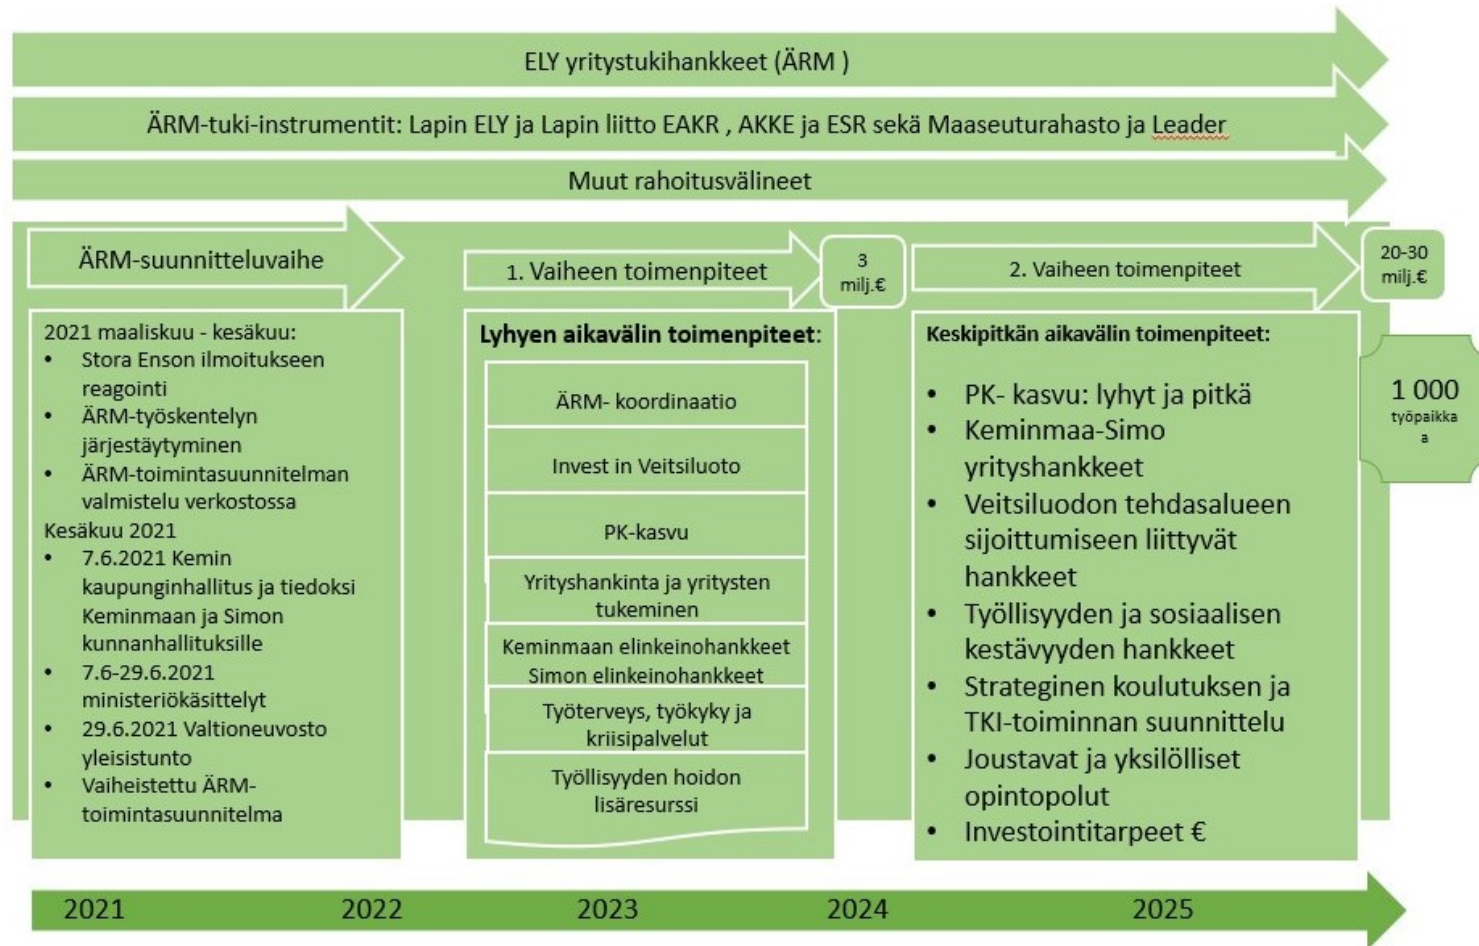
ELY yritystukihankkeet (ÄRM )

ÄRM-tuki-instrumentit: Lapin ELY ja Lapin liitto EAKR , AKKE ja ESR sekä Maaseuturahasto ja Leader

Muut rahoitusvälineet

ÄRM-suunnitteluvaihe

1. Vaiheen toimenpiteet

3 milj.€

2. Vaiheen toimenpiteet

20-30 milj.€

2021 maaliskuu - kesäkuu:
- Stora Enson ilmoitukseen reagointi
- ÄRM-työskentelyn järjestäytyminen
- ÄRM-toimintasuunnitelman valmistelu verkostossa

Kesäkuu 2021
- 7.6.2021 Kemin kaupunginhallitus ja tiedoksi Keminmaan ja Simon kunnanhallituksille
- 7.6-29.6.2021 ministeriökäsittelyt
- 29.6.2021 Valtioneuvosto yleisistunto
- Vaiheistettu ÄRM-toimintasuunnitelma

Lyhyen aikavälin toimenpiteet:

ÄRM- koordinaatio

Invest in Veitsiluoto

PK-kasvu

Yrityshankinta ja yritysten tukeminen

Keminmaan elinkeinohankkeet Simon elinkeinohankkeet

Työterveys, työkyky ja kriisipalvelut

Työllisyyden hoidon lisäresurssi

Keskipitkän aikavälin toimenpiteet:
- PK- kasvu: lyhyt ja pitkä
- Keminmaa-Simo yrityshankkeet
- Veitsiluodon tehdasalueen sijoittumiseen liittyvät hankkeet
- Työllisyyden ja sosiaalisen kestävyyden hankkeet
- Strateginen koulutuksen ja TKI-toiminnan suunnittelu
- Joustavat ja yksilölliset opintopolut
- Investointitarpeet €

1 000 työpaikka a

2021 2022 2023 2024 2025